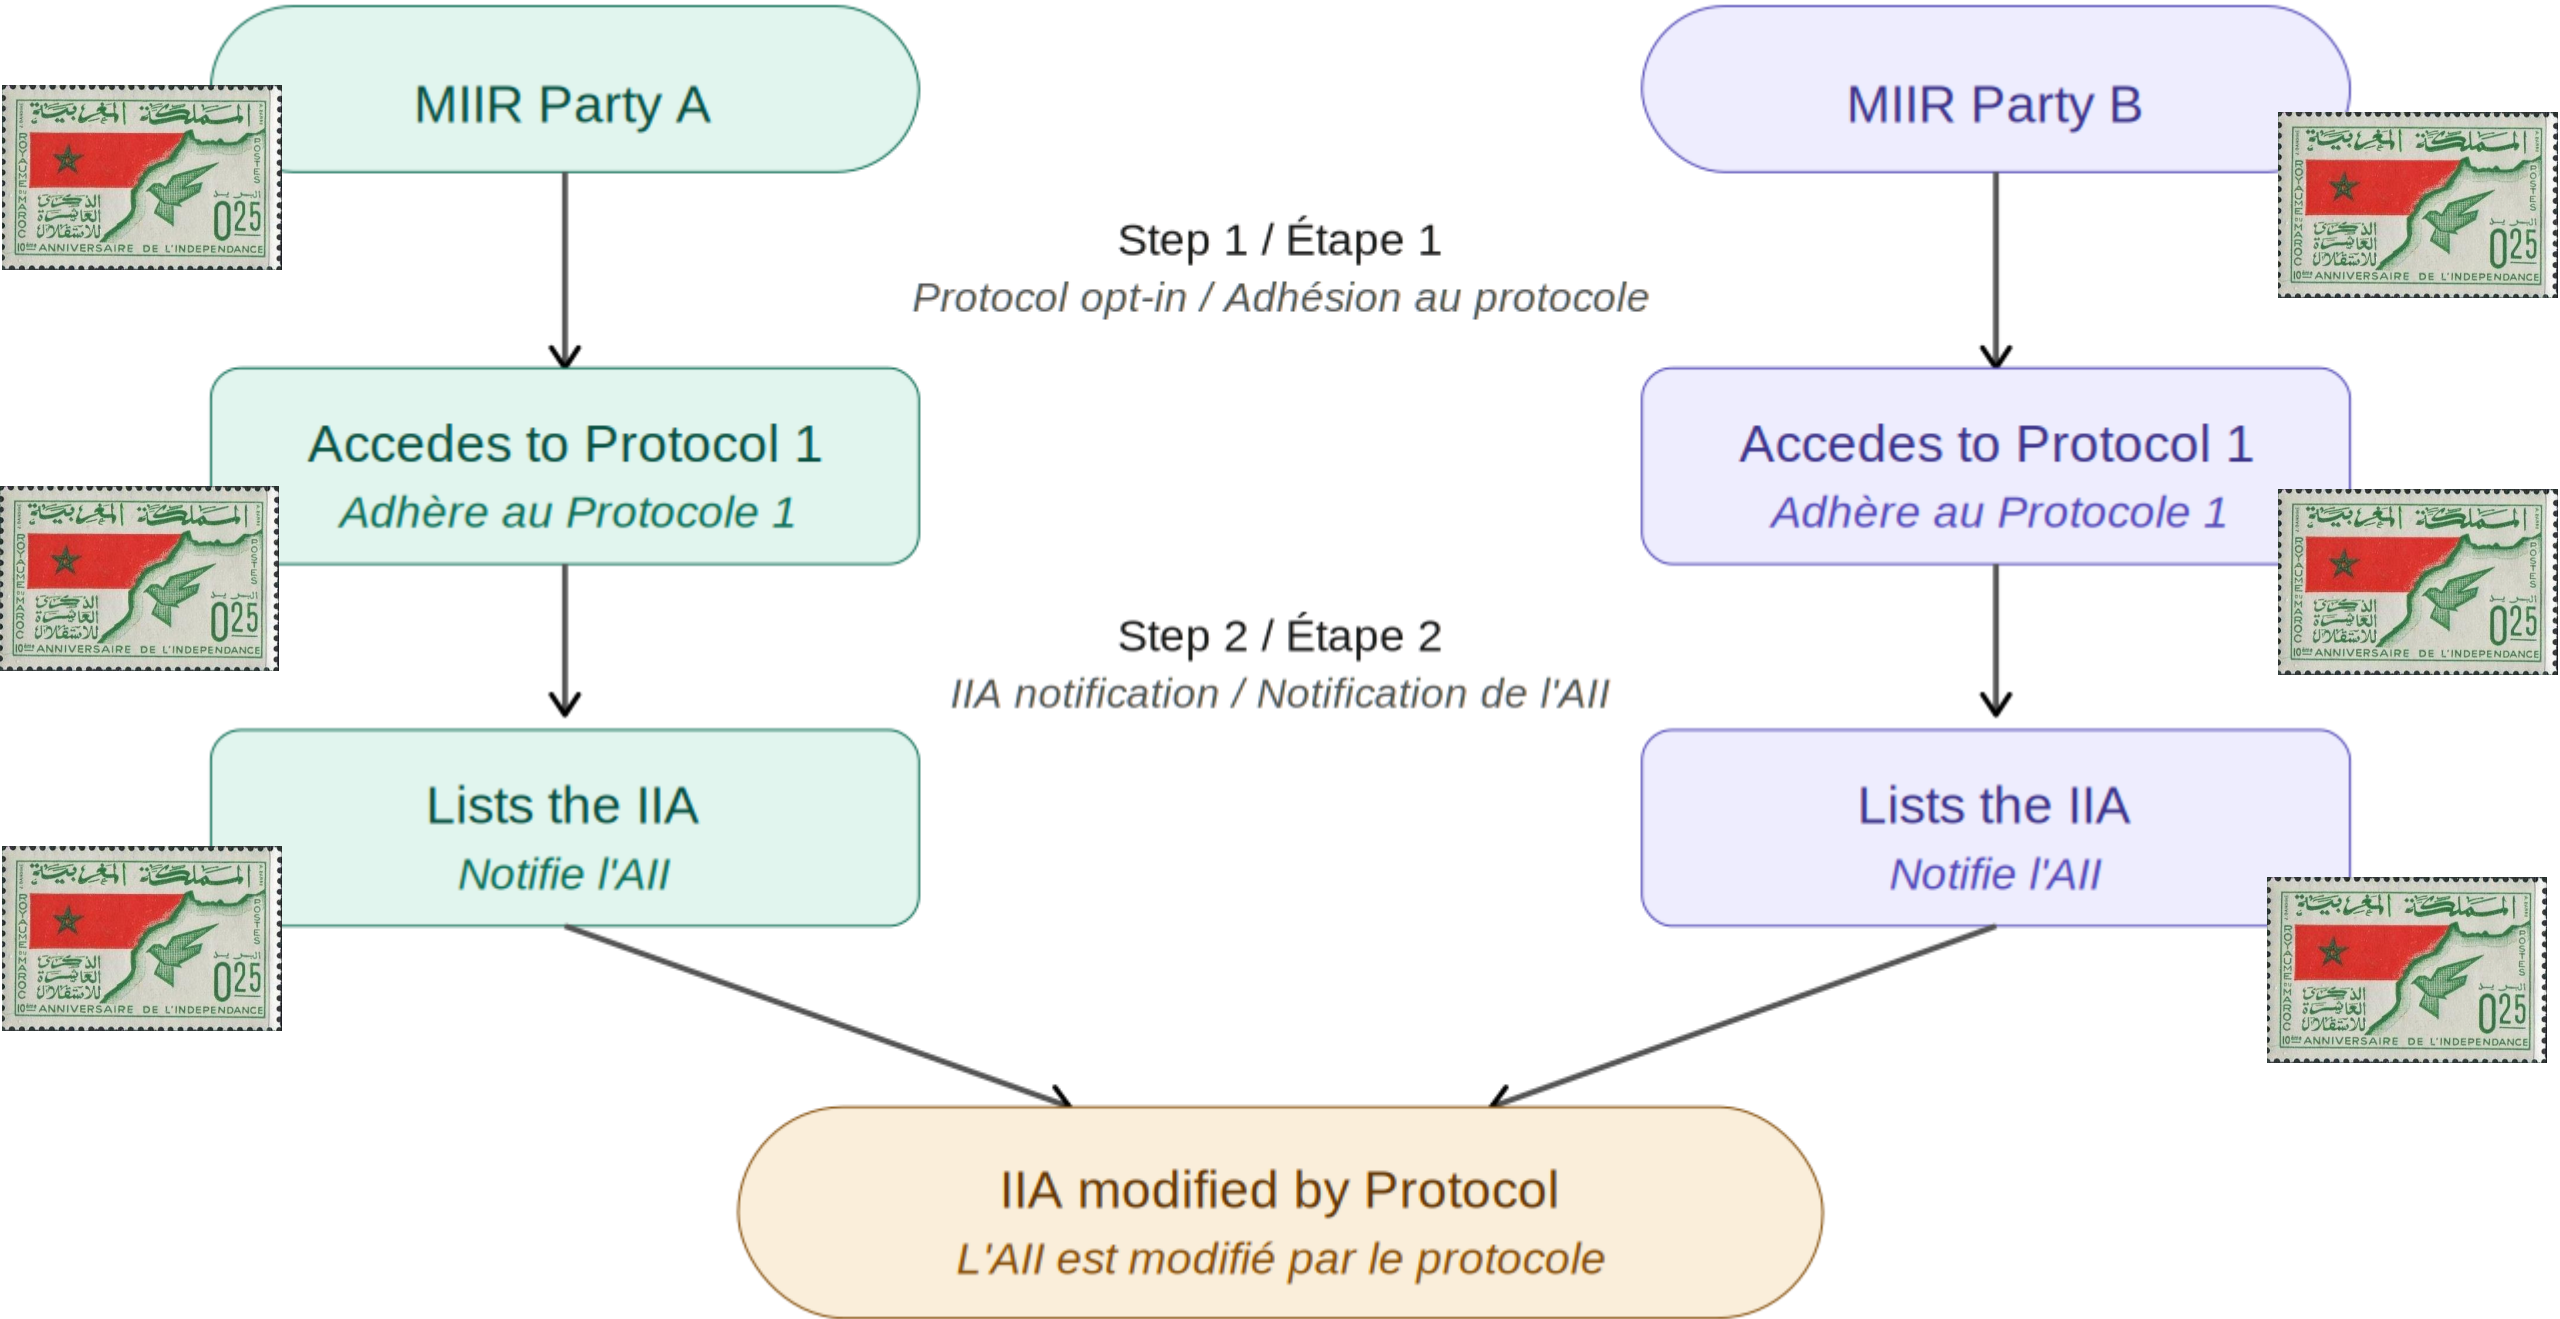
MIIR Party A

MIIR Party B

المملكة المغربية
ROYAUME DU MAROC
POSTES
البريد
0.25
الذكرى العاشرة للاستقلال
10ème ANNIVERSAIRE DE L'INDEPENDANCE

Step 1 / Étape 1
Protocol opt-in / Adhésion au protocole

Accedes to Protocol 1
Adhère au Protocole 1

Accedes to Protocol 1
Adhère au Protocole 1

Step 2 / Étape 2
IIA notification / Notification de l'AII

Lists the IIA
Notifie l'AII

Lists the IIA
Notifie l'AII

IIA modified by Protocol
L'AII est modifié par le protocole